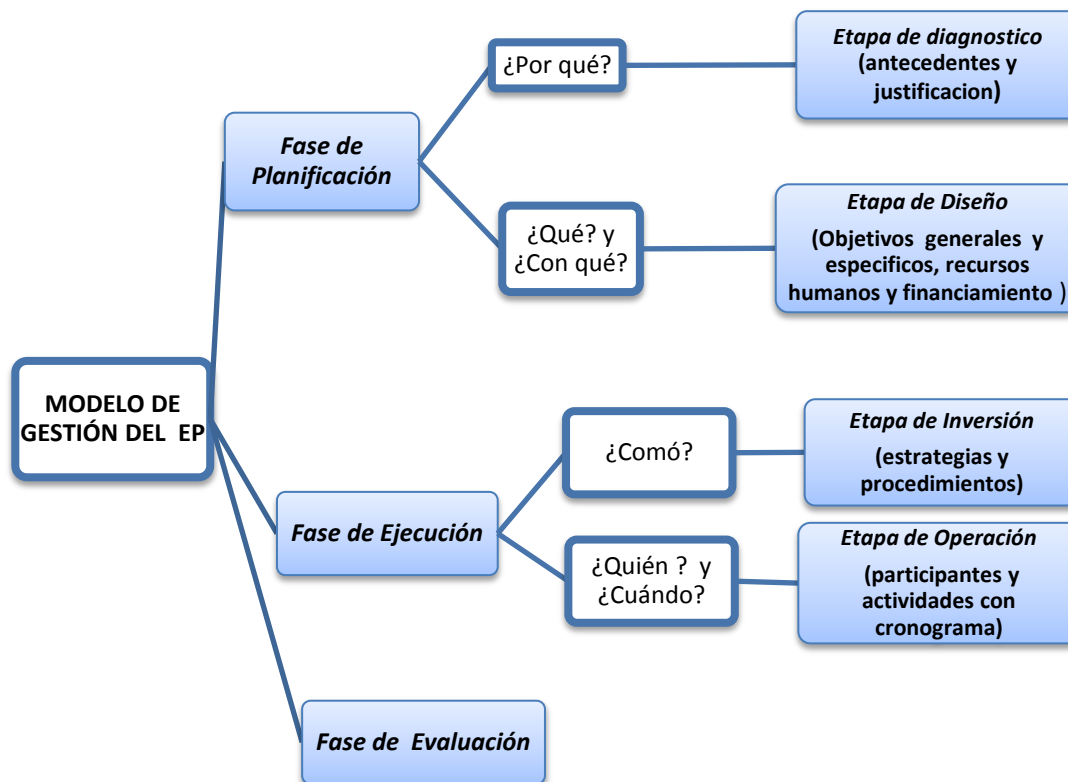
MODELO DE GESTIÓN DEL EP

Fase de Planificación

¿Por qué?

Etapa de diagnostico (antecedentes y justificacion)

¿Qué? y ¿Con qué?

Etapa de Diseño

(Objetivos generales y especificos, recursos humanos y financiamiento )

Fase de Ejecución

¿Comó?

Etapa de Inversión

(estrategias y procedimientos)

¿Quién ? y ¿Cuándo?

Etapa de Operación

(participantes y actividades con cronograma)

Fase de Evaluación